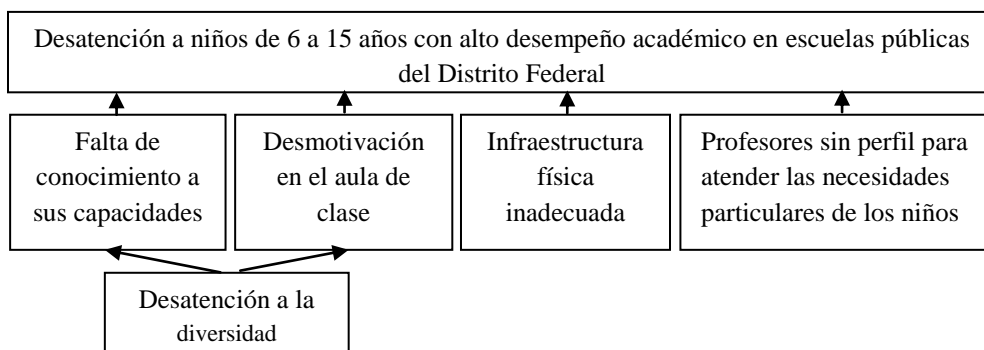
Desatención a niños de 6 a 15 años con alto desempeño académico en escuelas públicas del Distrito Federal

Falta de conocimiento a sus capacidades

Desmotivación en el aula de clase

Infraestructura física inadecuada

Profesores sin perfil para atender las necesidades particulares de los niños

Desatención a la diversidad